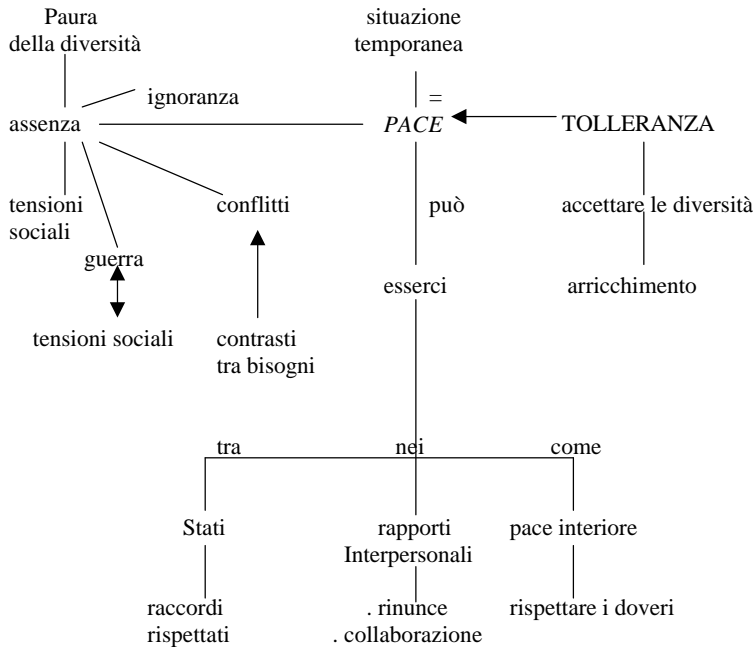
Paura della diversità

ignoranza

assenza

tensioni sociali

guerra

tensioni sociali

conflitti

contrasti tra bisogni

situazione temporanea

=

*PACE*

TOLLERANZA

accettare le diversità

arricchimento

può

esserci

tra

nei

come

Stati

raccordi rispettati

rapporti Interpersonali

. rinunce
. collaborazione

pace interiore

rispettare i doveri